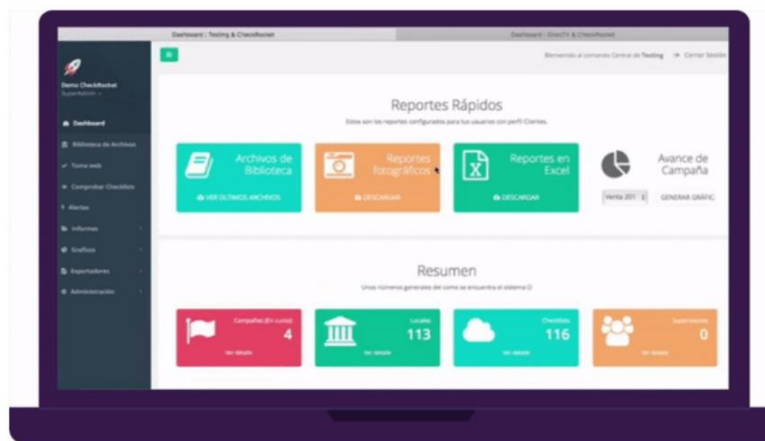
Dashboard | Testing & CheckRocket

Dashboard - DirecTV & CheckRocket

Demo CheckRocket
SuperAdmin

Bienvenido al comando Central de Testing

Cerrar Sesión

Dashboard
Biblioteca de Archivos
Toma web
Comprobar Checklists
Alertas
Informes
Gráficos
Exportadores
Administración

Reportes Rápidos

Estos son los reportes configurados para tus usuarios con perfil Clientes.

Archivos de Biblioteca
VER ÚLTIMOS ARCHIVOS

Reportes fotográficos
DESCARGAR

Reportes en Excel
DESCARGAR

Avance de Campaña
Venta 201
GENERAR GRÁFIC

Resumen

Unos números generales del como se encuentra el sistema

Campañas (En curso)
4
Ver detalle

Locales
113
Ver detalle

Checklists
116
Ver detalle

Supervisores
0
Ver detalle